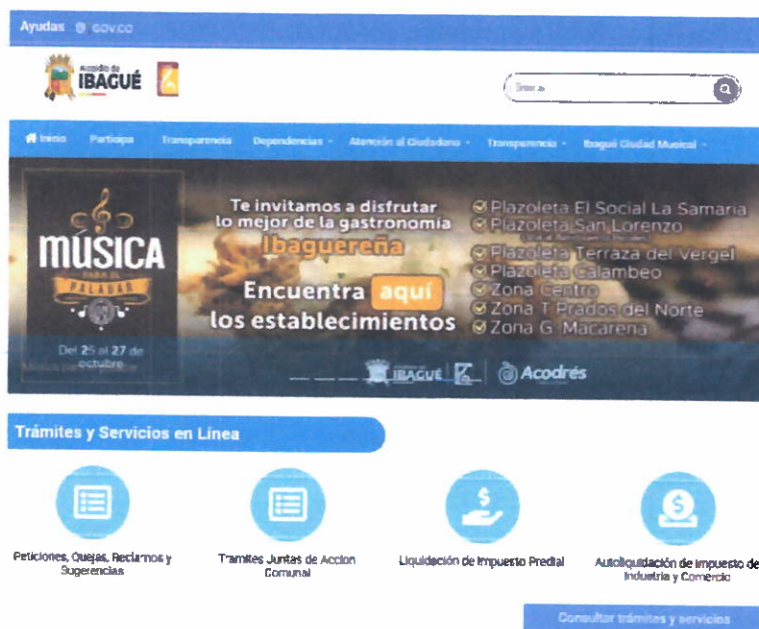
Ayudas GOV.CO

Alcaldía de IBAGUÉ

Buscar

Inicio Participa Transparencia Dependencias Atención al Ciudadano Transparencia Ibagué Ciudad Musical

MÚSICA PARA EL PALADAR

Del 25 al 27 de octubre

Te invitamos a disfrutar lo mejor de la gastronomía Ibaguereña

Encuentra aquí los establecimientos

Plazoleta El Social La Samaria
Plazoleta San Lorenzo
Plazoleta Terraza del Vergel
Plazoleta Calambeo
Zona Centro
Zona T Prados del Norte
Zona G Macarena

IBAGUÉ Acodrés

Trámites y Servicios en Línea

Peticiones, Quejas, Reclamos y Sugerencias

Tramites Juntas de Accion Comunal

Liquidación de Impuesto Predial

Autoliquidación de Impuesto de Industria y Comercio

Consultar trámites y servicios